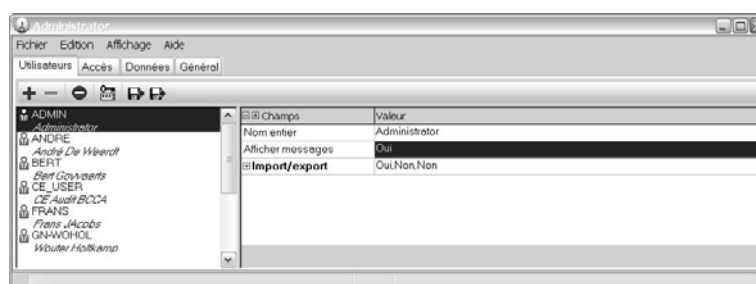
Administrator

Fichier Edition Affichage Aide

Utilisateurs Accès Données Général

+ −

ADMIN
Administrator
ANDRE
André De Weerdt
BERT
Bert Govaerts
CE_USER
CE Audit BCCA
FRANS
Frans JAcobs
GN-WOHOL
Wouter Holtkamp

| Champs | Valeur |
|---|---|
| Nom entier | Administrator |
| Afficher messages | Oui |
| Import/export | Oui,Non,Non |